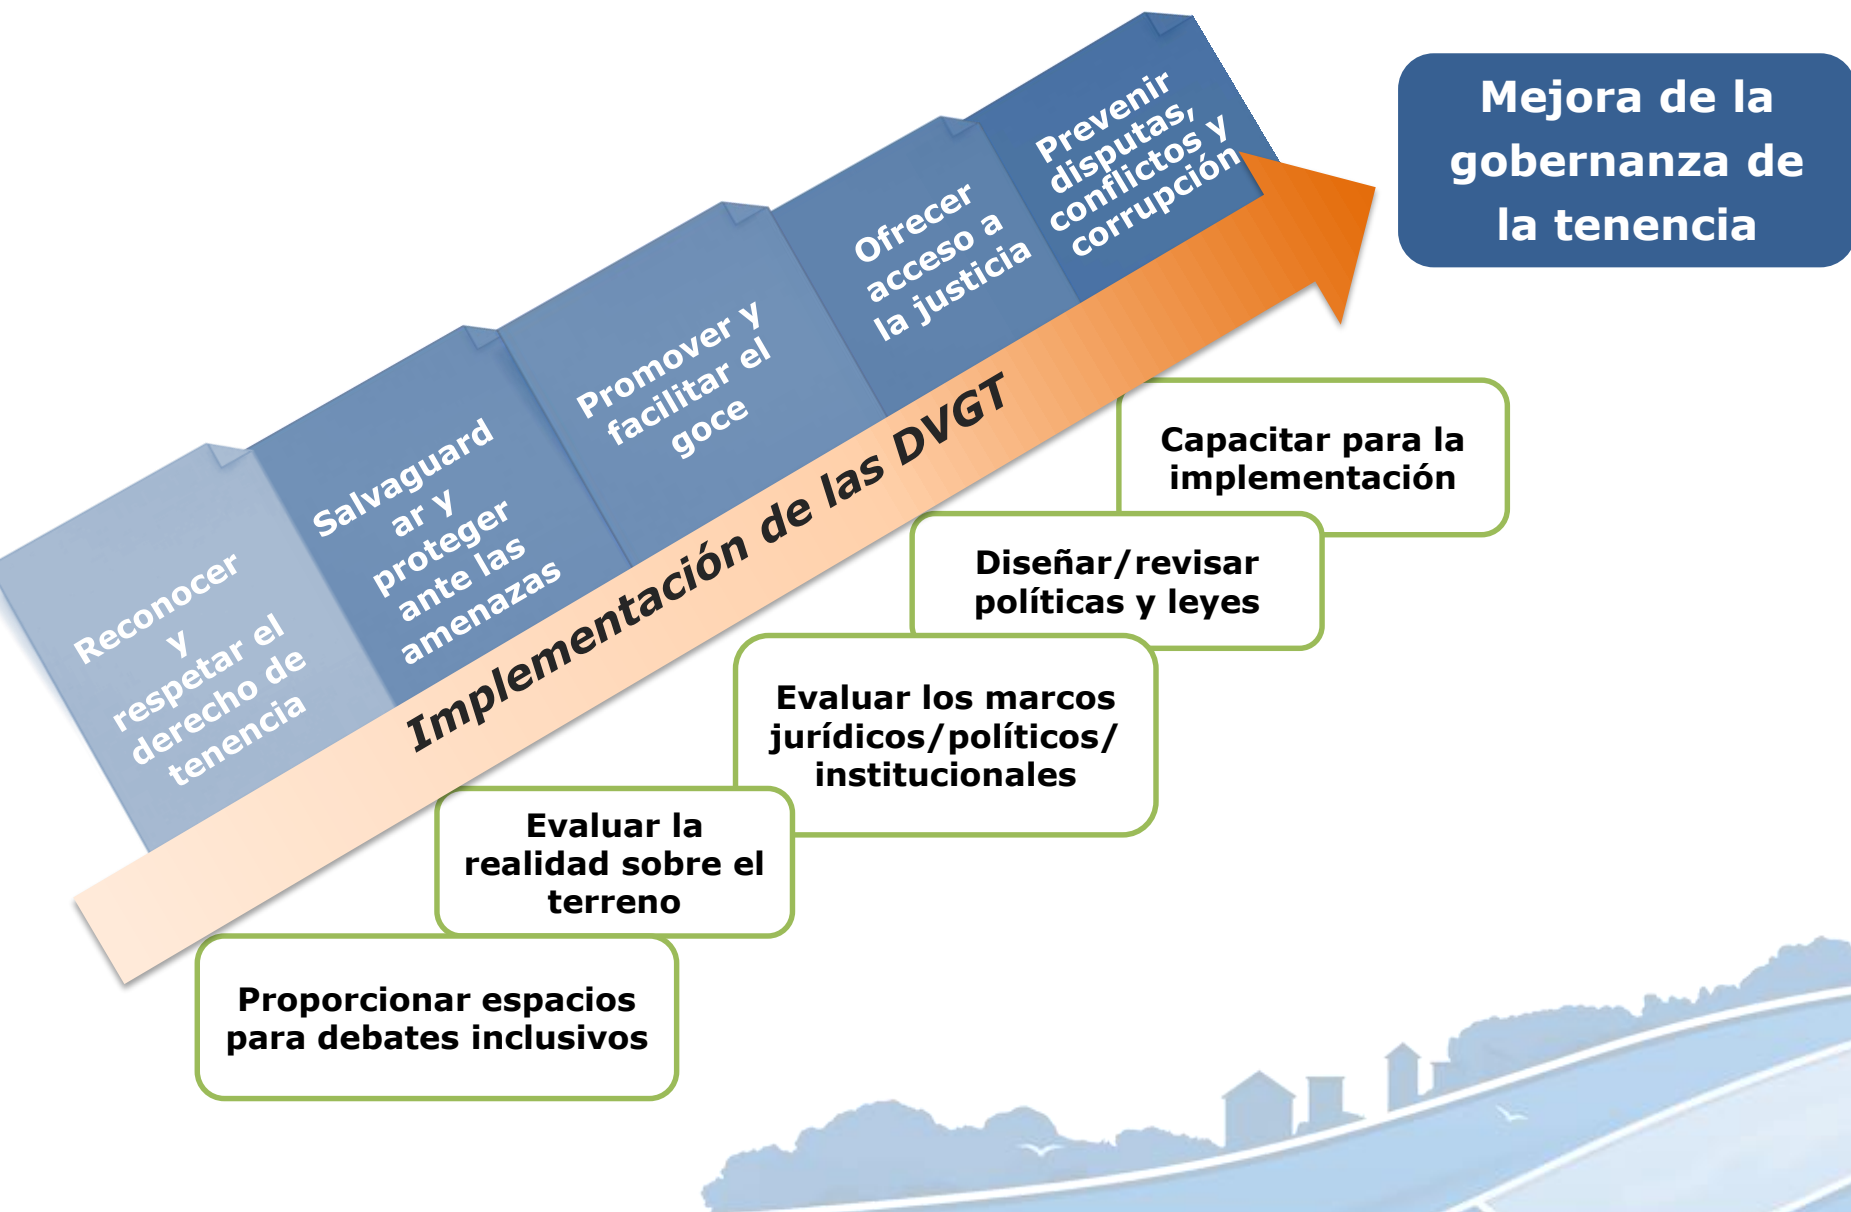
Reconocer y respetar el derecho de tenencia

Salvaguardar y proteger ante las amenazas

Promover y facilitar el goce

Ofrecer acceso a la justicia

Prevenir disputas, conflictos y corrupción

Mejora de la gobernanza de la tenencia

Implementación de las DVGT

Capacitar para la implementación

Diseñar/revisar políticas y leyes

Evaluar los marcos jurídicos/políticos/ institucionales

Evaluar la realidad sobre el terreno

Proporcionar espacios para debates inclusivos